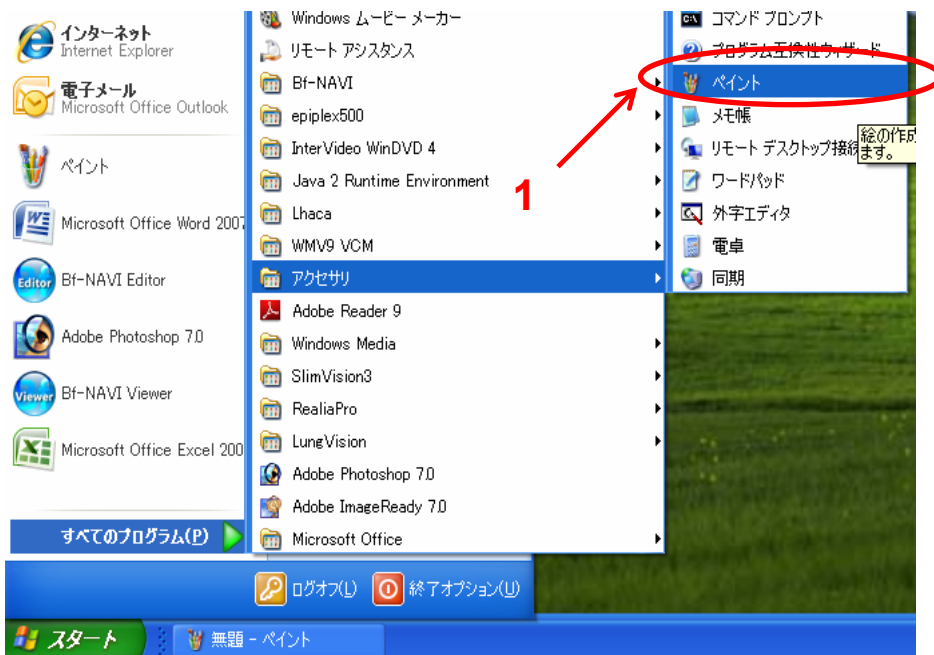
インターネット
Internet Explorer
電子メール
Microsoft Office Outlook
ペイント
Microsoft Office Word 2007
Bf-NAVI Editor
Adobe Photoshop 7.0
Bf-NAVI Viewer
Microsoft Office Excel 200
すべてのプログラム(P)

Windows ムービー メーカー
リモート アシスタンス
Bf-NAVI
epiplex500
InterVideo WinDVD 4
Java 2 Runtime Environment
Lhaca
WMV9 VCM
アクセサリ
Adobe Reader 9
Windows Media
SlimVision3
RealiaPro
LungVision
Adobe Photoshop 7.0
Adobe ImageReady 7.0
Microsoft Office

コマンド プロンプト
プログラム互換性ウィザード
ペイント
メモ帳
リモート デスクトップ接続
ワードパッド
外字エディタ
電卓
同期

絵の作成
ます。

1

ログオフ(L)
終了オプション(U)

スタート
無題 - ペイント